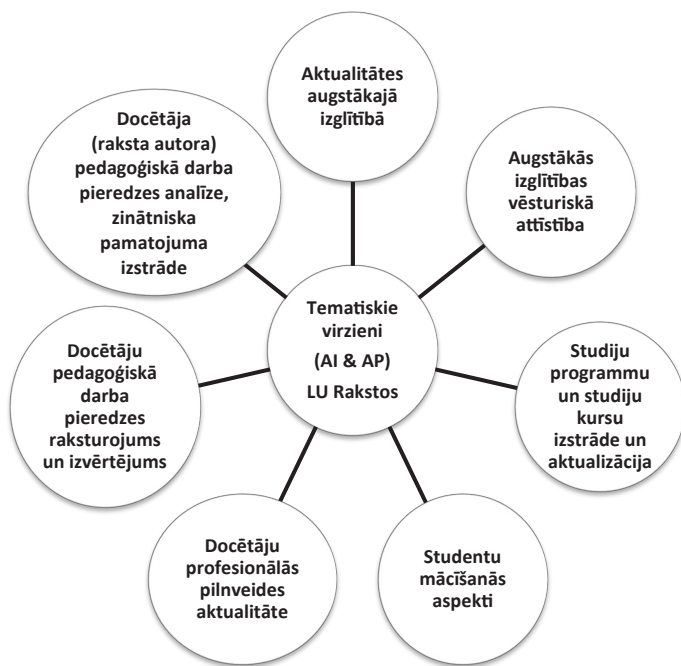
Aktualitātes augstākajā izglītībā

Docētāja (raksta autora) pedagoģiskā darba pieredzes analīze, zinātniska pamatojuma izstrāde

Augstākās izglītības vēsturiskā attīstība

Tematiskie virzieni (AI & AP) LU Rakstos

Docētāju pedagoģiskā darba pieredzes raksturojums un izvērtējums

Studiju programmu un studiju kursu izstrāde un aktualizācija

Docētāju profesionālās pilnveides aktualitāte

Studentu mācīšanās aspekti